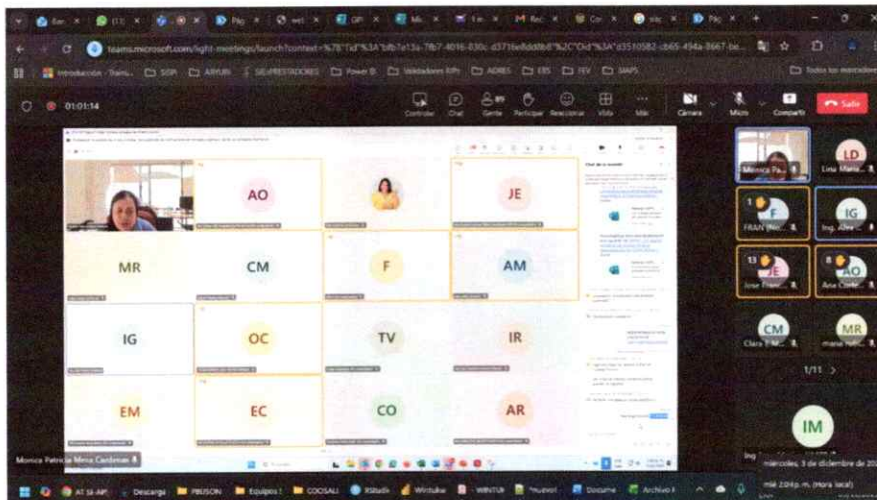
teams.microsoft.com/light-meetings/launch?

Introducción - Trans... SISPI ARYURI SIE/PRESTADORES Power BI Validadores RPI ADRES EPS FEV MAPS

Todos los marcadores

01:01:14

Controles Chat Gente Participar Reaccionar Vista Más Cámara Micro Compartir Salir

AO
JE
MR
CM
F
AM
IG
OC
TV
IR
EM
EC
CO
AR

Chat de la reunión

Monica Patricia Mena Cardenas

Monica Pa...
LD
Lina Maria...
F
FRAN (No...
IG
Ing. Alex...
13
JE
Jose Franc...
8
AO
Ana Colo...
CM
Clara...
MR
maria...
1/11
IM
Ing
miércoles, 3 de diciembre de 20
mié 2:04p. m. (Hora local)

Descarga PBUSON Equipos COOSALI RStudio Wirtuka WINTUK Nuevo Docume Archivo